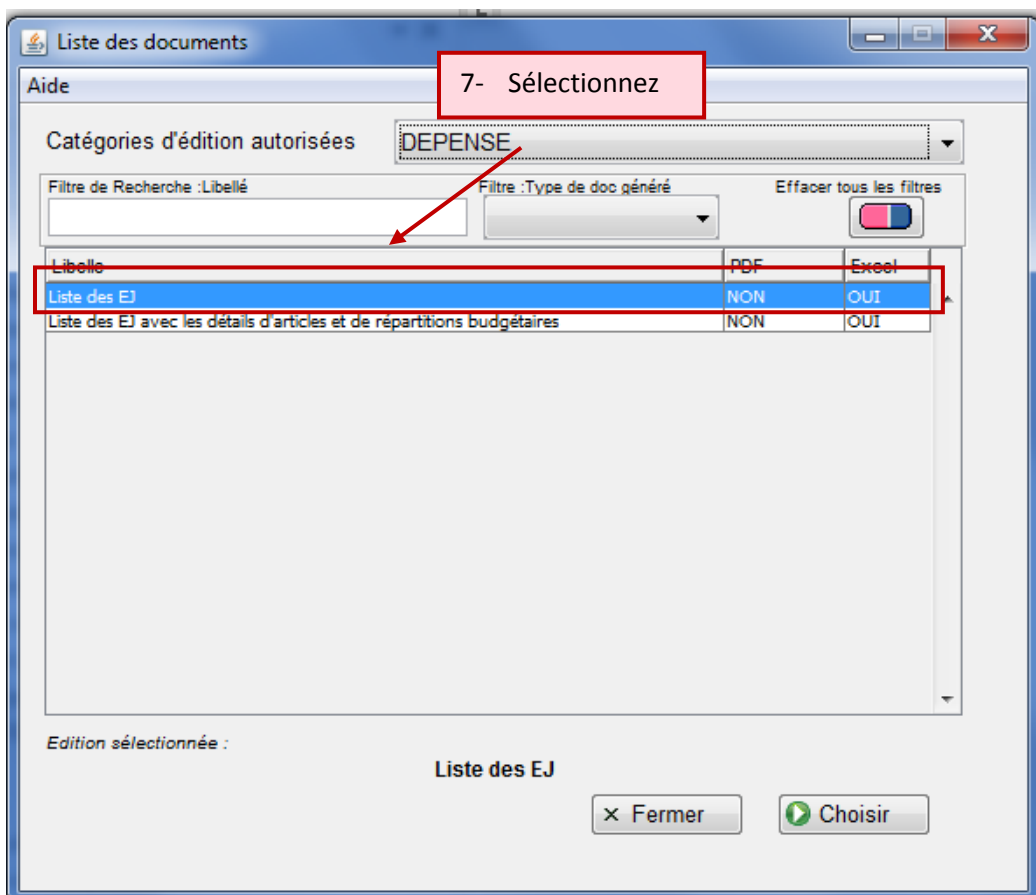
Liste des documents

Aide

7- Sélectionnez

Catégories d'édition autorisées DEPENSE

Filtre de Recherche :Libellé

Filtre :Type de doc généré

Effacer tous les filtres

| Libelle | PDF | Excel |
|---|---|---|
| Liste des EJ | NON | OUI |
| Liste des EJ avec les détails d'articles et de répartitions budgétaires | NON | OUI |

Edition sélectionnée :

Liste des EJ

Fermer

Choisir